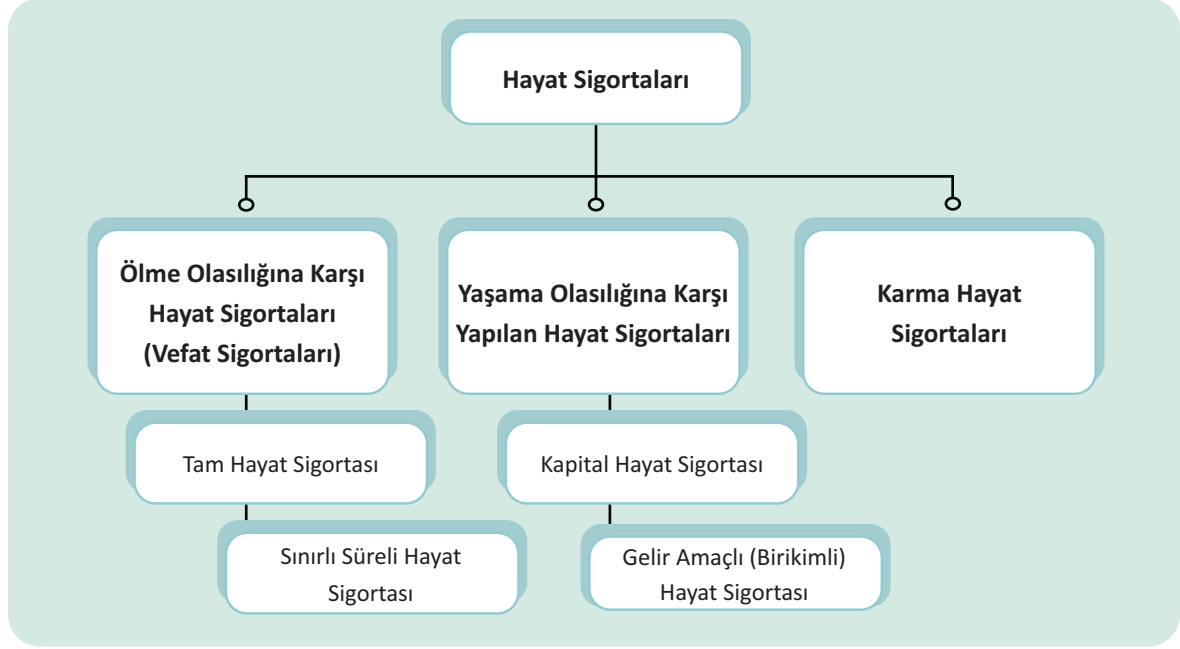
Hayat Sigortaları

Ölme Olasılığına Karşı Hayat Sigortaları (Vefat Sigortaları)

Tam Hayat Sigortası

Sınırlı Süreli Hayat Sigortası

Yaşama Olasılığına Karşı Yapılan Hayat Sigortaları

Kapital Hayat Sigortası

Gelir Amaçlı (Birikimli) Hayat Sigortası

Karma Hayat Sigortaları